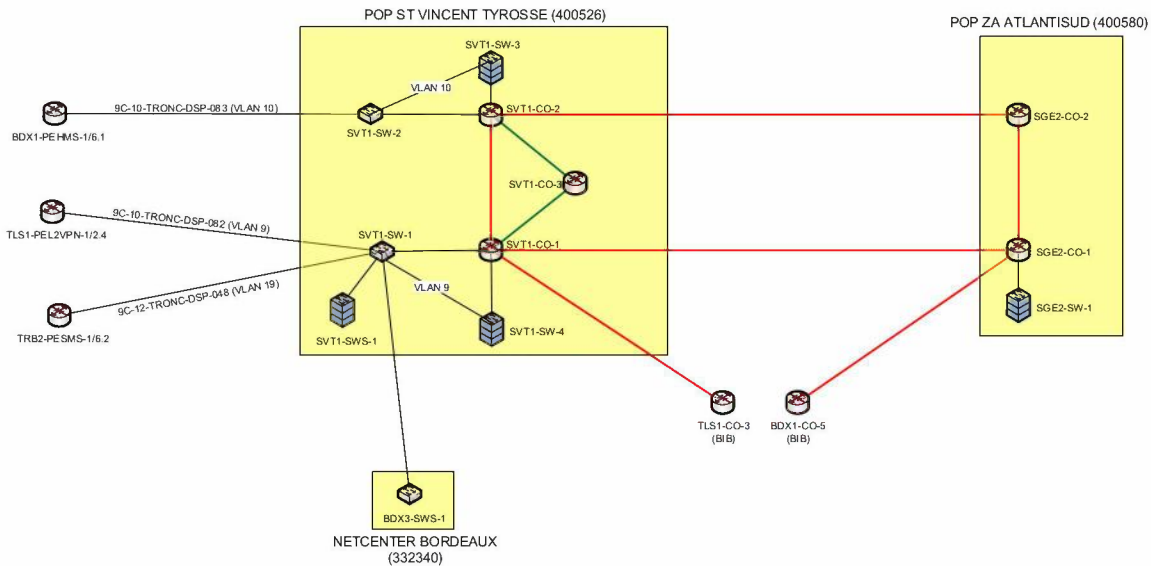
POP ST VINCENT TYROSSE (400526)

POP ZA ATLANTISUD (400580)

SVT1-SW-3

VLAN 10

9C-10-TRONC-DSP-083 (VLAN 10)

SVT1-CO-2

SGE2-CO-2

BDX1-PEHMS-1/6.1

SVT1-SW-2

SVT1-CO-3

9C-10-TRONC-DSP-082 (VLAN 9)

TLS1-PEL2VPN-1/2.4

SVT1-SW-1

SVT1-CO-1

SGE2-CO-1

9C-12-TRONC-DSP-048 (VLAN 19)

VLAN 9

SGE2-SW-1

TRB2-PESMS-1/6.2

SVT1-SWS-1

SVT1-SW-4

TLS1-CO-3 (BIB)

BDX1-CO-5 (BIB)

BDX3-SWS-1

NETCENTER BORDEAUX (332340)